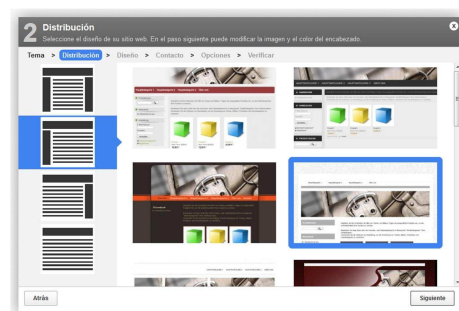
2 Distribución
Seleccione el diseño de su sitio web. En el paso siguiente puede modificar la imagen y el color del encabezado.

Tema > Distribución > Diseño > Contacto > Opciones > Verificar

Atrás

Siguiente